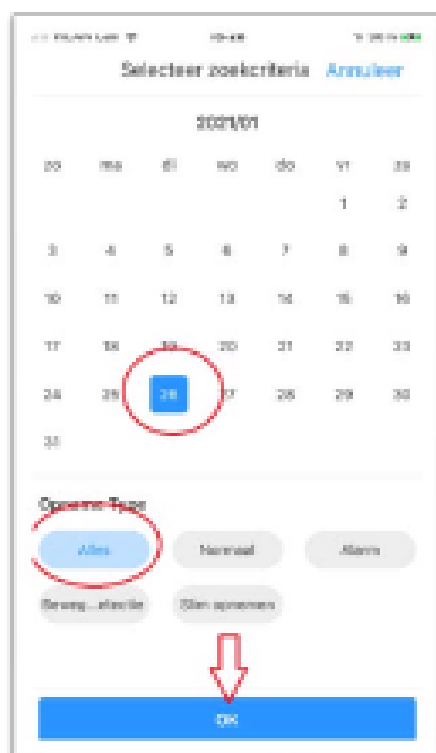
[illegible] 10:48 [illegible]

Selecteer zoekcriteria Annuleer

2021/01

| zo | ma | di | wo | do | vr | za |
|---|---|---|---|---|---|---|
| | | | | | 1 | 2 |
| 3 | 4 | 5 | 6 | 7 | 8 | 9 |
| 10 | 11 | 12 | 13 | 14 | 15 | 16 |
| 17 | 18 | 19 | 20 | 21 | 22 | 23 |
| 24 | 25 | 26 | 27 | 28 | 29 | 30 |
| 31 | | | | | | |

Opname Type

Alles Normaal Alarm

Beweg...etectie Slim opnemen

OK